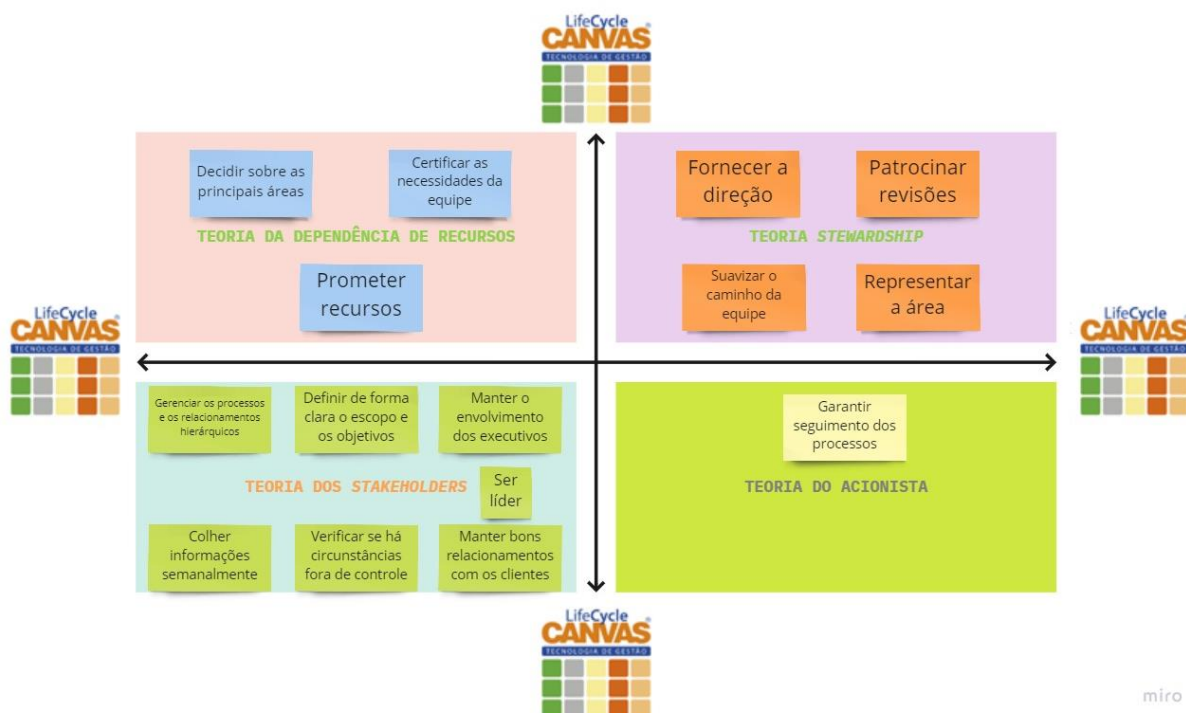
LifeCycle CANVAS
TECNOLOGIA DE GESTÃO

Decidir sobre as principais áreas

Certificar as necessidades da equipe

TEORIA DA DEPENDÊNCIA DE RECURSOS

Prometer recursos

Fornecer a direção

Patrocinar revisões

TEORIA STEWARDSHIP

Suavizar o caminho da equipe

Representar a área

LifeCycle CANVAS
TECNOLOGIA DE GESTÃO

LifeCycle CANVAS
TECNOLOGIA DE GESTÃO

Gerenciar os processos e os relacionamentos hierárquicos

Definir de forma clara o escopo e os objetivos

Manter o envolvimento dos executivos

TEORIA DOS STAKEHOLDERS

Ser líder

Colher informações semanalmente

Verificar se há circunstâncias fora de controle

Manter bons relacionamentos com os clientes

Garantir seguimento dos processos

TEORIA DO ACIONISTA

LifeCycle CANVAS
TECNOLOGIA DE GESTÃO

miro